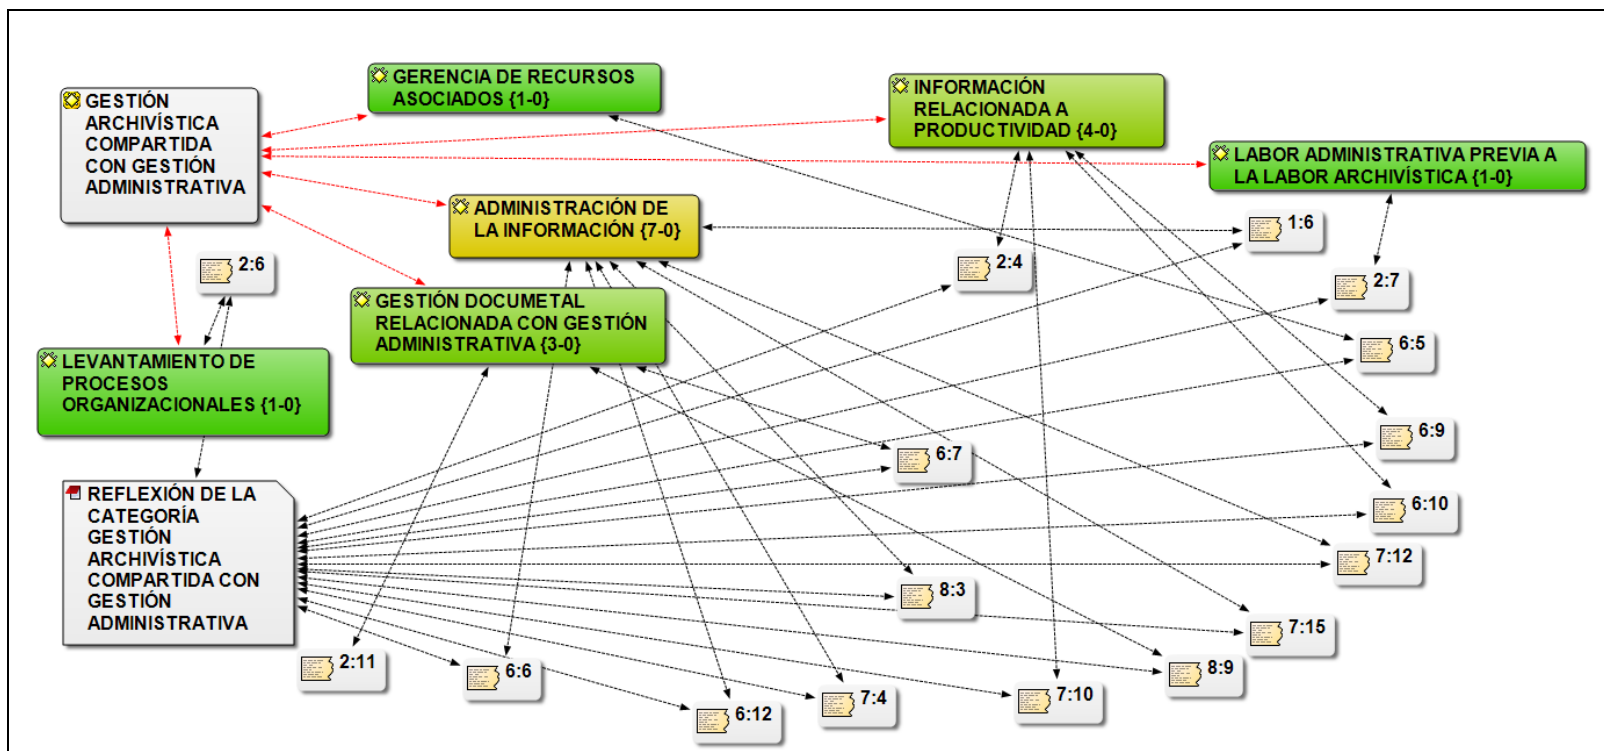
GESTIÓN ARCHIVÍSTICA COMPARTIDA CON GESTIÓN ADMINISTRATIVA

GERENCIA DE RECURSOS ASOCIADOS {1-0}

INFORMACIÓN RELACIONADA A PRODUCTIVIDAD {4-0}

LABOR ADMINISTRATIVA PREVIA A LA LABOR ARCHIVÍSTICA {1-0}

ADMINISTRACIÓN DE LA INFORMACIÓN {7-0}

1:6

2:6

2:4

2:7

GESTIÓN DOCUMETAL RELACIONADA CON GESTIÓN ADMINISTRATIVA {3-0}

6:5

LEVANTAMIENTO DE PROCESOS ORGANIZACIONALES {1-0}

6:9

6:7

REFLEXIÓN DE LA CATEGORÍA GESTIÓN ARCHIVÍSTICA COMPARTIDA CON GESTIÓN ADMINISTRATIVA

6:10

7:12

8:3

7:15

2:11

6:6

8:9

7:4

7:10

6:12